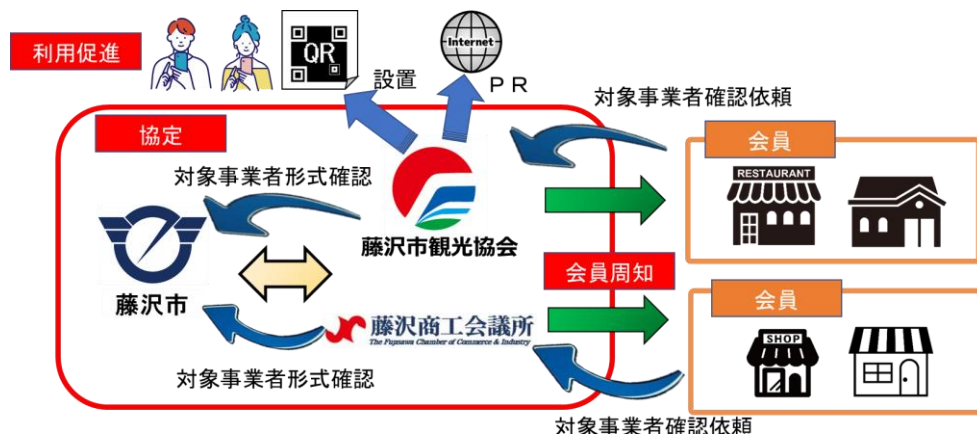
利用促進

QR

設置

Internet

ＰＲ

対象事業者確認依頼

協定

対象事業者形式確認

藤沢市観光協会

藤沢市

会員

RESTAURANT

会員周知

藤沢商工会議所
The Fujisawa Chamber of Commerce & Industry

会員

SHOP

対象事業者形式確認

対象事業者確認依頼